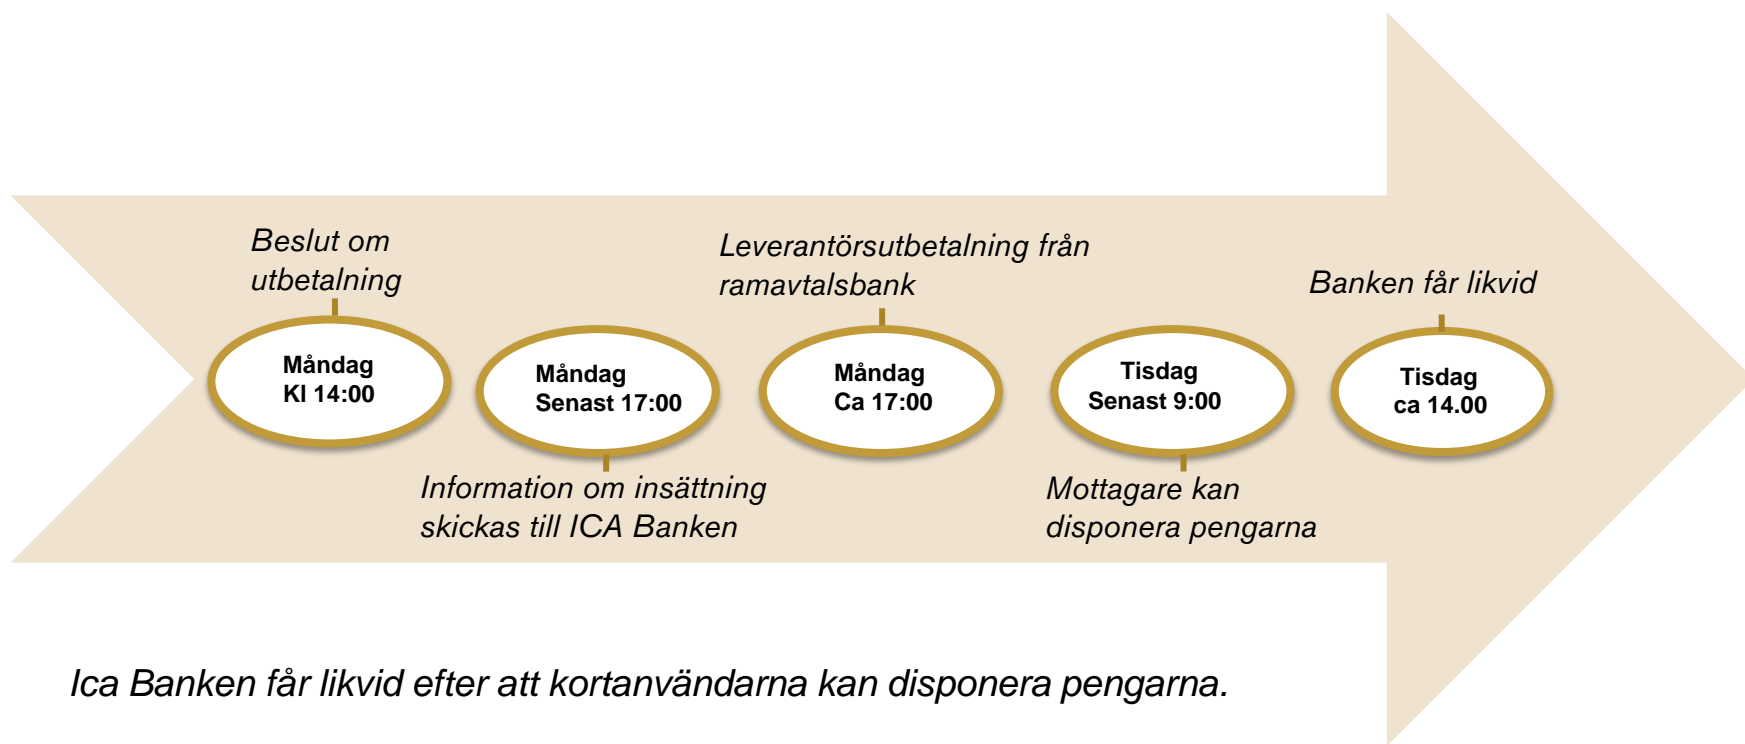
Beslut om utbetalning

Måndag
Kl 14:00

Måndag
Senast 17:00

Information om insättning skickas till ICA Banken

Leverantörsutbetalning från ramavtalsbank

Måndag
Ca 17:00

Tisdag
Senast 9:00

Mottagare kan disponera pengarna

Banken får likvid

Tisdag
ca 14.00

Ica Banken får likvid efter att kortanvändarna kan disponera pengarna.